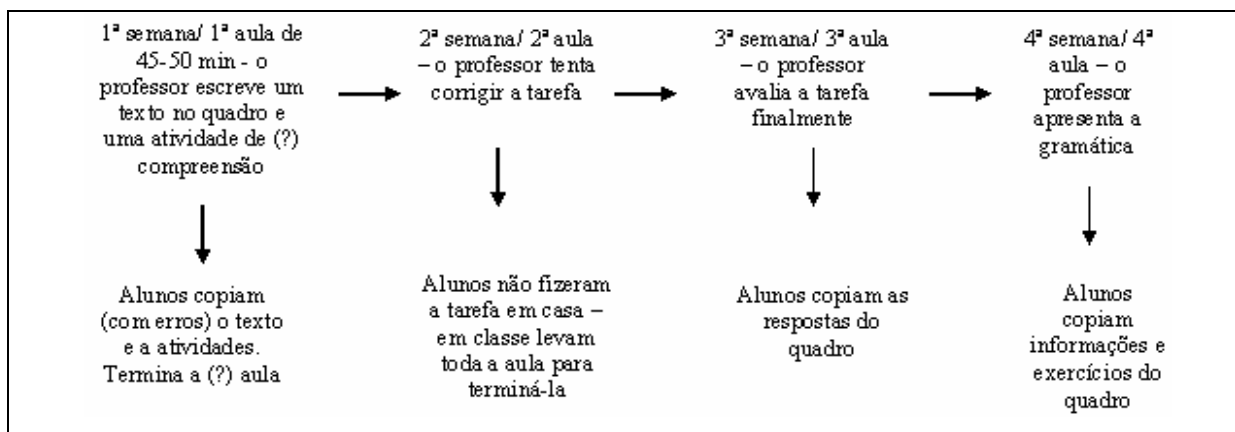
1ª semana/ 1ª aula de 45-50 min - o professor escreve um texto no quadro e uma atividade de (?) compreensão

Alunos copiam (com erros) o texto e a atividades. Termina a (?) aula

2ª semana/ 2ª aula – o professor tenta corrigir a tarefa

Alunos não fizeram a tarefa em casa – em classe levam toda a aula para terminá-la

3ª semana/ 3ª aula – o professor avalia a tarefa finalmente

Alunos copiam as respostas do quadro

4ª semana/ 4ª aula – o professor apresenta a gramática

Alunos copiam informações e exercícios do quadro